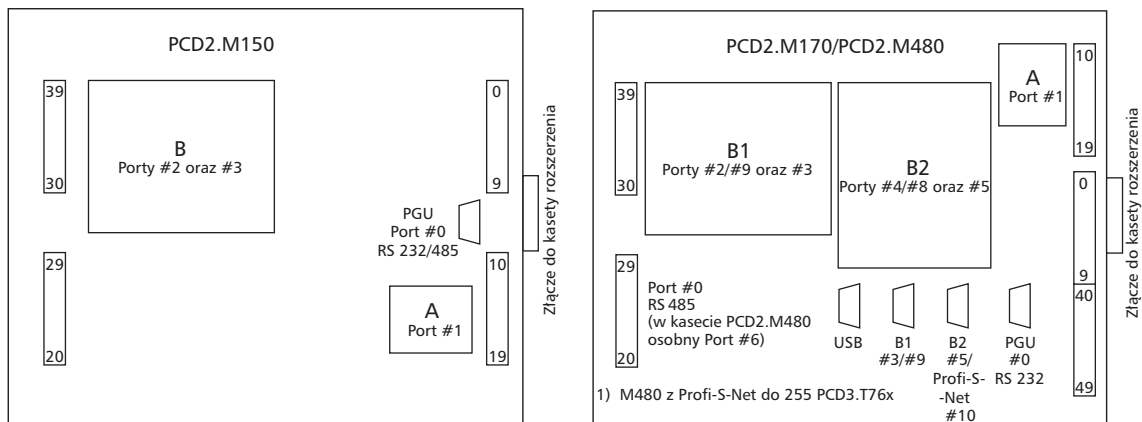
PCD2.M150

39

30

B
Porty #2 oraz #3

29

20

0

9

PGU
Port #0
RS 232/485

10

A
Port #1

19

Złącze do kasety rozszerzenia

PCD2.M170/PCD2.M480

39

30

B1
Porty #2/#9 oraz #3

B2
Porty #4/#8 oraz #5

A
Port #1

10

19

0

9

40

49

29

20

Port #0
RS 485
(w kasecie PCD2.M480 osobny Port #6)

USB

B1
#3/#9

B2
#5/
Profi-S-
-Net
#10

PGU
#0
RS 232

1) M480 z Profi-S-Net do 255 PCD3.T76x

Złącze do kasety rozszerzenia